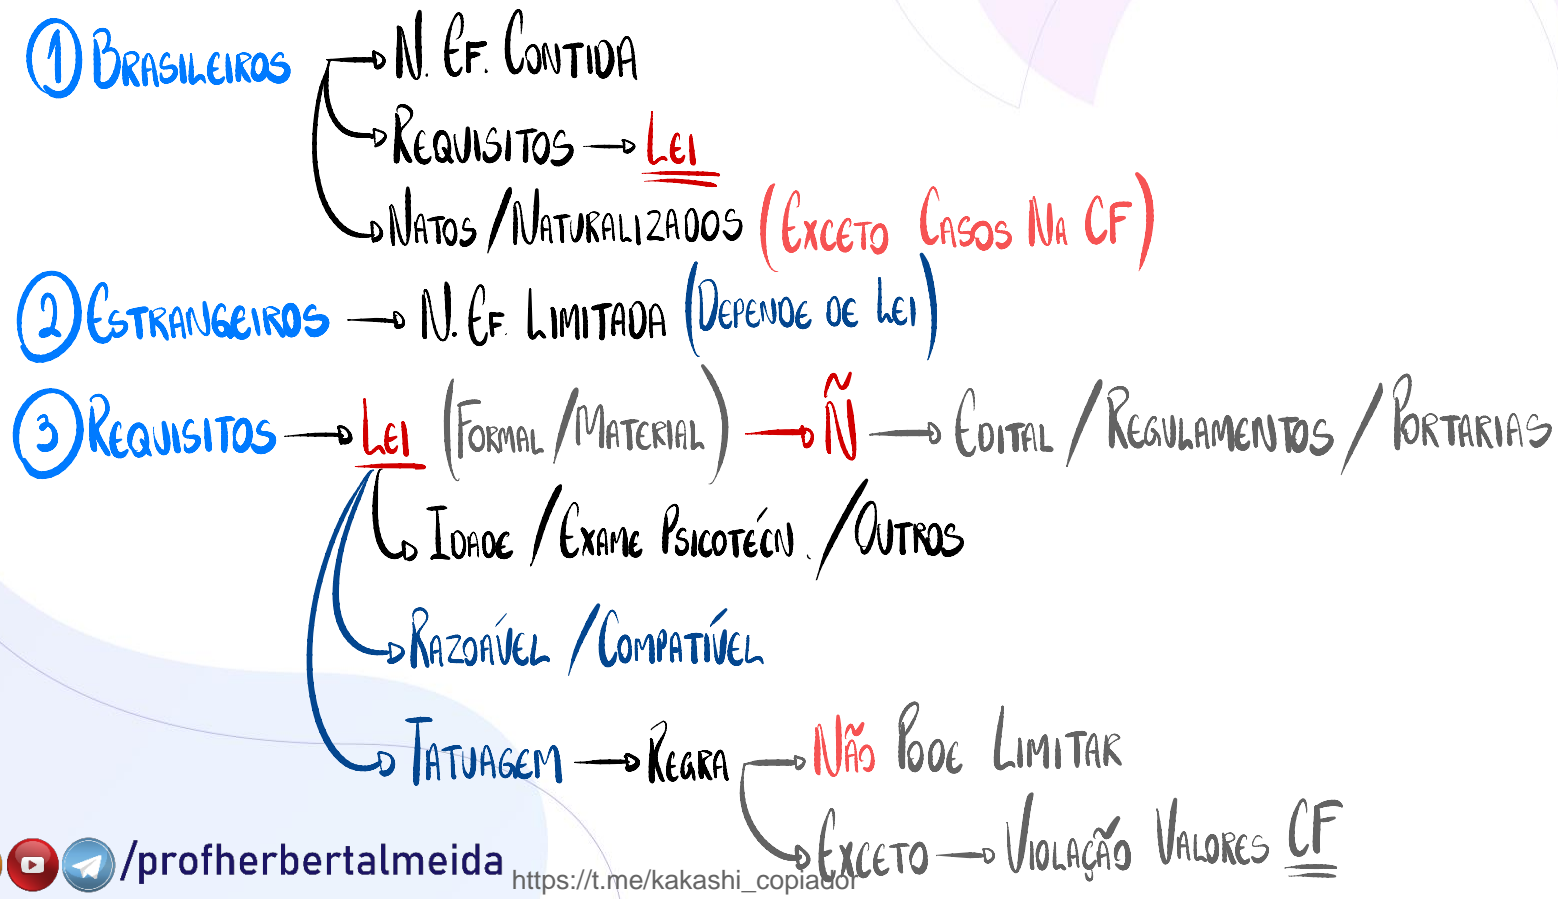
1 Brasileiros → N. Ef. Contida
→ Requisitos → Lei
→ Natos / Naturalizados (Exceto Casos Na CF)

2 Estrangeiros → N. Ef. Limitada (Depende de Lei)

3 Requisitos → Lei (Formal / Material) → Ñ → Edital / Regulamentos / Portarias
→ Idade / Exame Psicotécn. / Outros
→ Razoável / Compatível
→ Tatuagem → Regra → Não Pode Limitar
→ Exceto → Violação Valores CF

/profherbertalmeida
https://t.me/kakashi_copiador